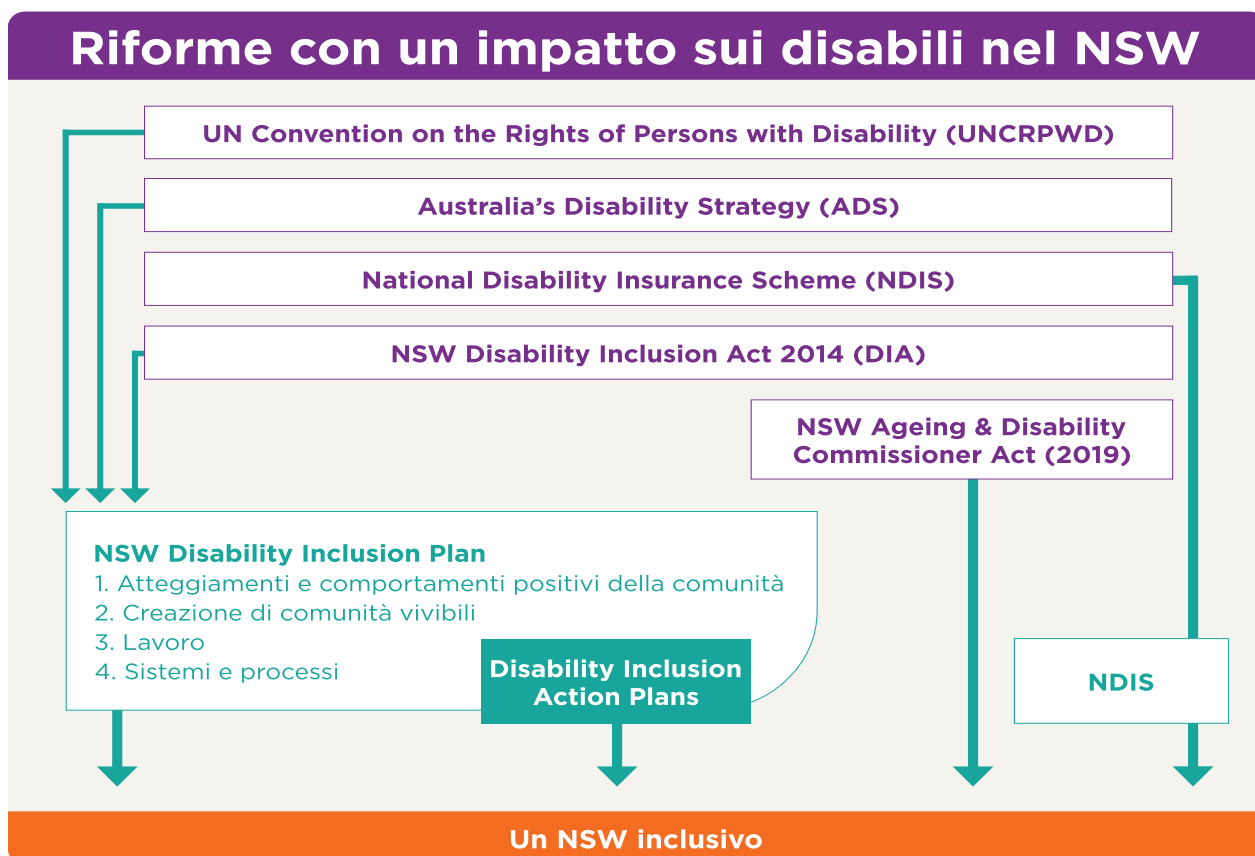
Riforme con un impatto sui disabili nel NSW

UN Convention on the Rights of Persons with Disability (UNCRPWD)

Australia's Disability Strategy (ADS)

National Disability Insurance Scheme (NDIS)

NSW Disability Inclusion Act 2014 (DIA)

NSW Ageing & Disability Commissioner Act (2019)

NSW Disability Inclusion Plan
1. Atteggiamenti e comportamenti positivi della comunità
2. Creazione di comunità vivibili
3. Lavoro
4. Sistemi e processi

Disability Inclusion Action Plans

NDIS

Un NSW inclusivo